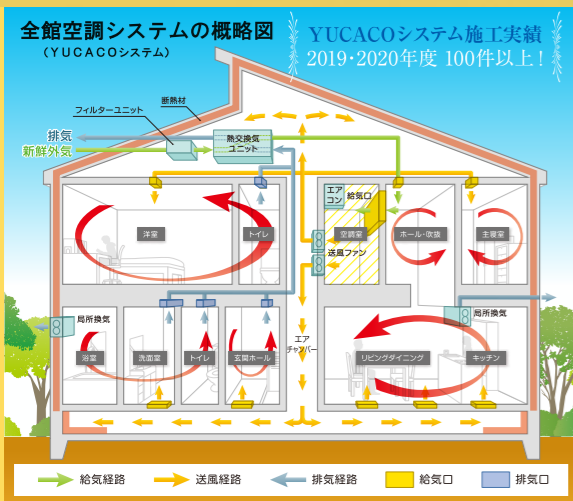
全館空調システムの概略図
（YUCACOシステム）

YUCACOシステム施工実績
2019・2020年度 100件以上！

断熱材
フィルターユニット
排気
新鮮外気
熱交換気ユニット

エアコン
給気口
洋室
トイレ
空調室
ホール・吹抜
主寝室
送風ファン
局所換気
局所換気
エアチャンバー
浴室
洗面室
トイレ
玄関ホール
リビングダイニング
キッチン

給気経路
送風経路
排気経路
給気口
排気口